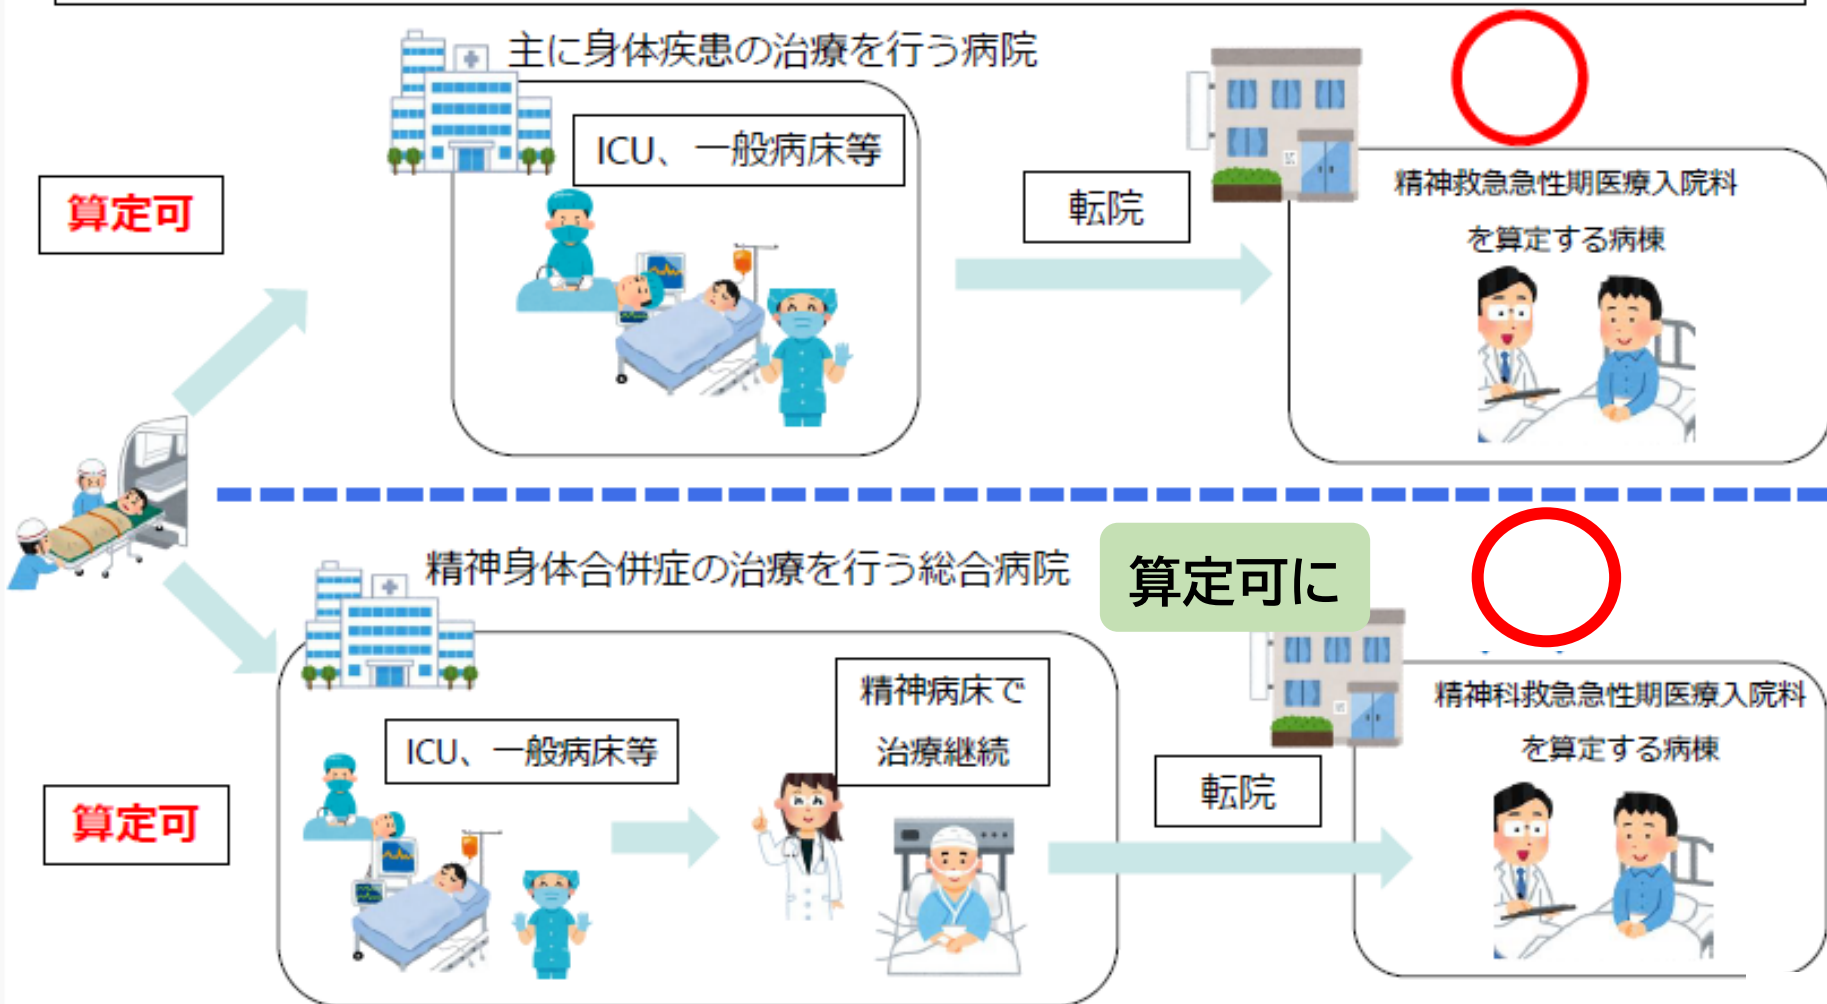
主に身体疾患の治療を行う病院

ICU、一般病床等

算定可

転院

精神救急急性期医療入院料

を算定する病棟

精神身体合併症の治療を行う総合病院

算定可に

精神病床で

治療継続

ICU、一般病床等

算定可

転院

精神科救急急性期医療入院料

を算定する病棟